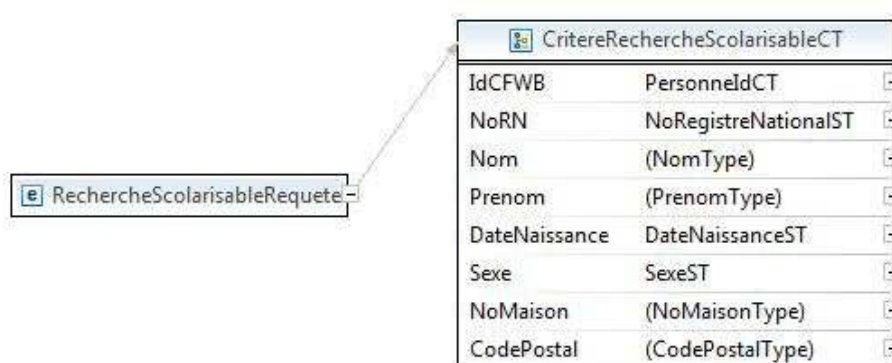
e RechercheScolarisableRequete

CritereRechercheScolarisableCT

| IdCFWB | PersonneIdCT |
|---|---|
| NoRN | NoRegistreNationalST |
| Nom | (NomType) |
| Prenom | (PrenomType) |
| DateNaissance | DateNaissanceST |
| Sexe | SexeST |
| NoMaison | (NoMaisonType) |
| CodePostal | (CodePostalType) |